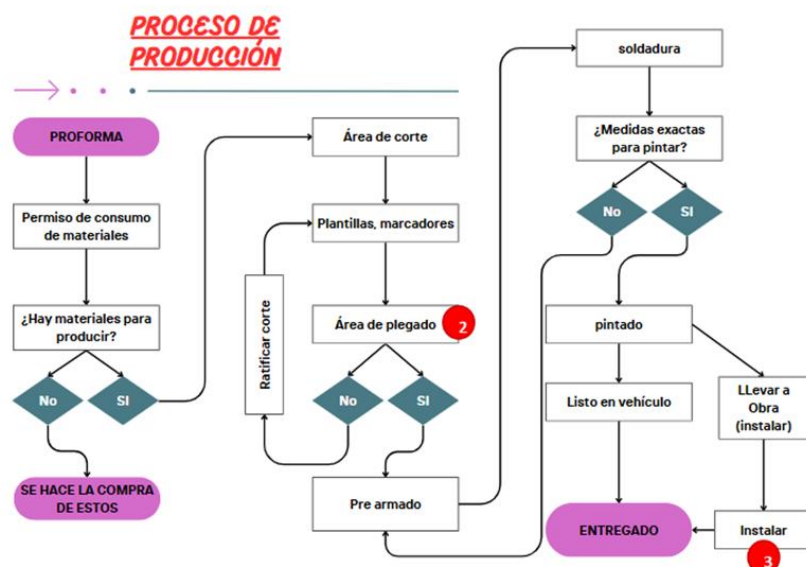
PROCESO DE PRODUCCIÓN

PROFORMA

Permiso de consumo de materiales

¿Hay materiales para producir?

No

SI

SE HACE LA COMPRA DE ESTOS

Área de corte

Plantillas, marcadores

Ratificar corte

Área de plegado

2

No

SI

Pre armado

soldadura

¿Medidas exactas para pintar?

No

SI

pintado

Listo en vehículo

LLevar a Obra (instalar)

ENTREGADO

Instalar

3